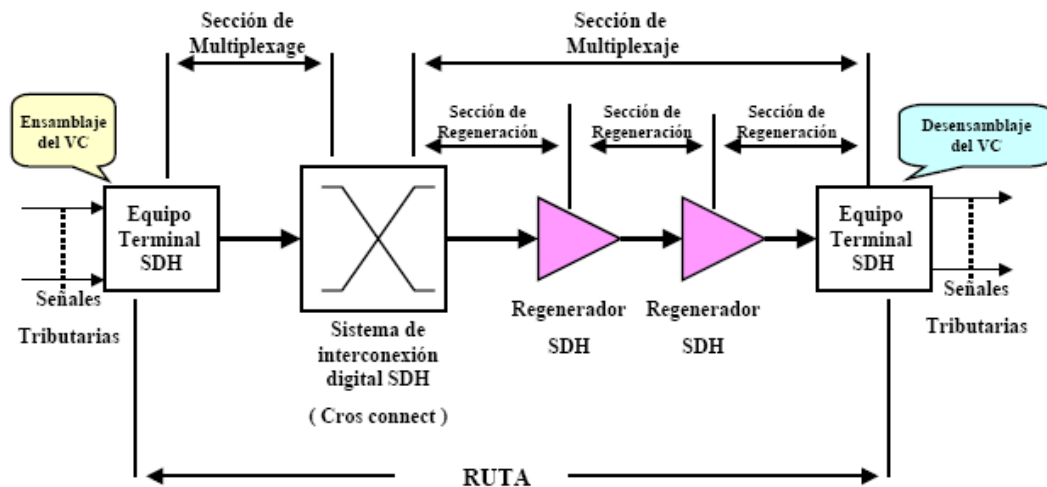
Sección de Multiplexage

Sección de Multiplexaje

Ensamblaje del VC

Sección de Regeneración

Sección de Regeneración

Sección de Regeneración

Desensamblaje del VC

Equipo Terminal SDH

Equipo Terminal SDH

Señales Tributarias

Sistema de interconexión digital SDH

( Cros connect )

Regenerador SDH

Regenerador SDH

Señales Tributarias

RUTA